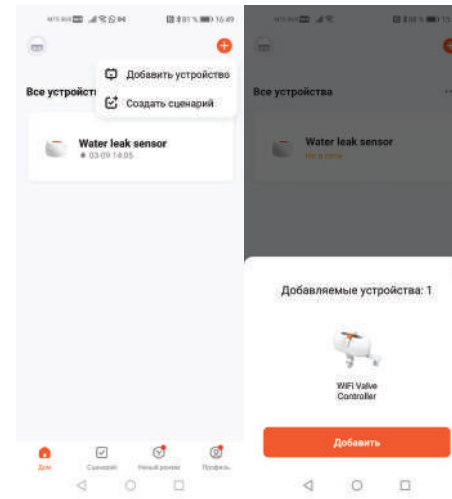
81% 16:49

Добавить устройство

Создать сценарий

Все устройст

Water leak sensor

03-09 14:05

Дом

Сценарий

Умный режим

Профиль

81%

Все устройства

Water leak sensor

Не в сети

Добавляемые устройства: 1

WiFi Valve Controller

Добавить